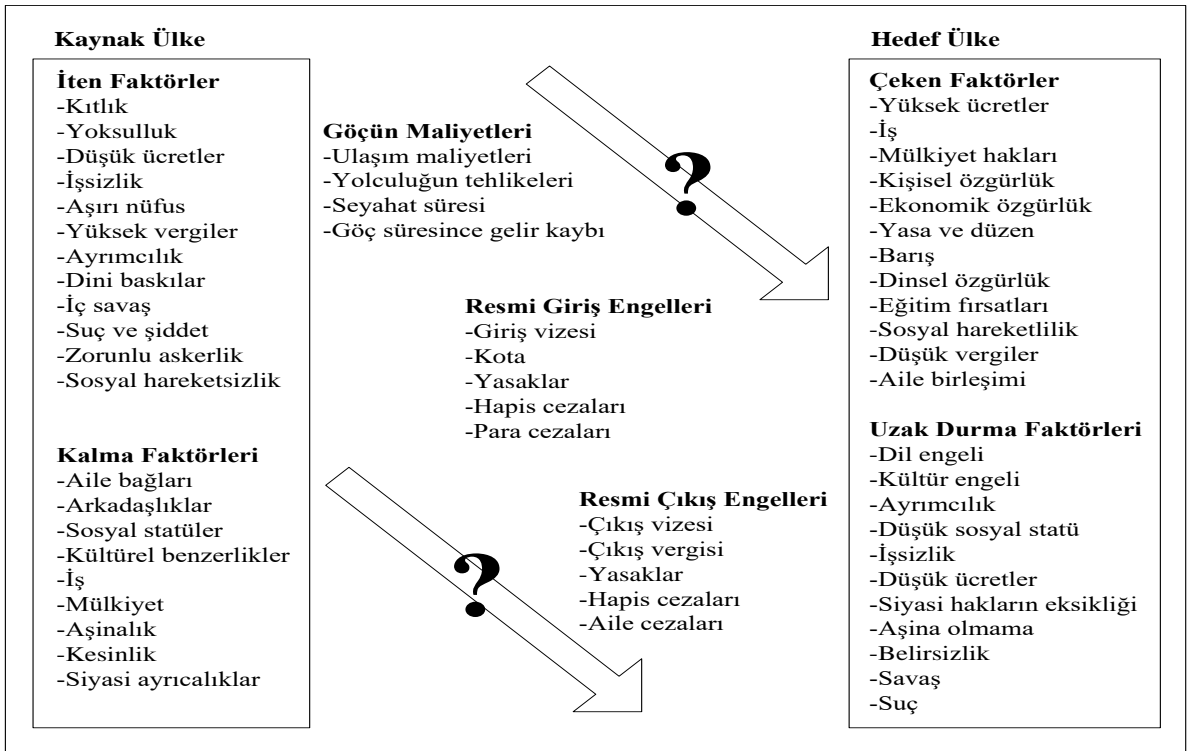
Kaynak Ülke

İten Faktörler
-Kıtlık
-Yoksulluk
-Düşük ücretler
-İşsizlik
-Aşırı nüfus
-Yüksek vergiler
-Ayrımcılık
-Dini baskılar
-İç savaş
-Suç ve şiddet
-Zorunlu askerlik
-Sosyal hareketsizlik

Kalma Faktörleri
-Aile bağları
-Arkadaşlıklar
-Sosyal statüler
-Kültürel benzerlikler
-İş
-Mülkiyet
-Aşinalık
-Kesinlik
-Siyasi ayrıcalıklar

Göçün Maliyetleri
-Ulaşım maliyetleri
-Yolculuğun tehlikeleri
-Seyahat süresi
-Göç süresince gelir kaybı

?

Resmi Giriş Engelleri
-Giriş vizesi
-Kota
-Yasaklar
-Hapis cezaları
-Para cezaları

?

Resmi Çıkış Engelleri
-Çıkış vizesi
-Çıkış vergisi
-Yasaklar
-Hapis cezaları
-Aile cezaları

Hedef Ülke

Çeken Faktörler
-Yüksek ücretler
-İş
-Mülkiyet hakları
-Kişisel özgürlük
-Ekonomik özgürlük
-Yasa ve düzen
-Barış
-Dinsel özgürlük
-Eğitim fırsatları
-Sosyal hareketlilik
-Düşük vergiler
-Aile birleşimi

Uzak Durma Faktörleri
-Dil engeli
-Kültür engeli
-Ayrımcılık
-Düşük sosyal statü
-İşsizlik
-Düşük ücretler
-Siyasi hakların eksikliği
-Aşina olmama
-Belirsizlik
-Savaş
-Suç